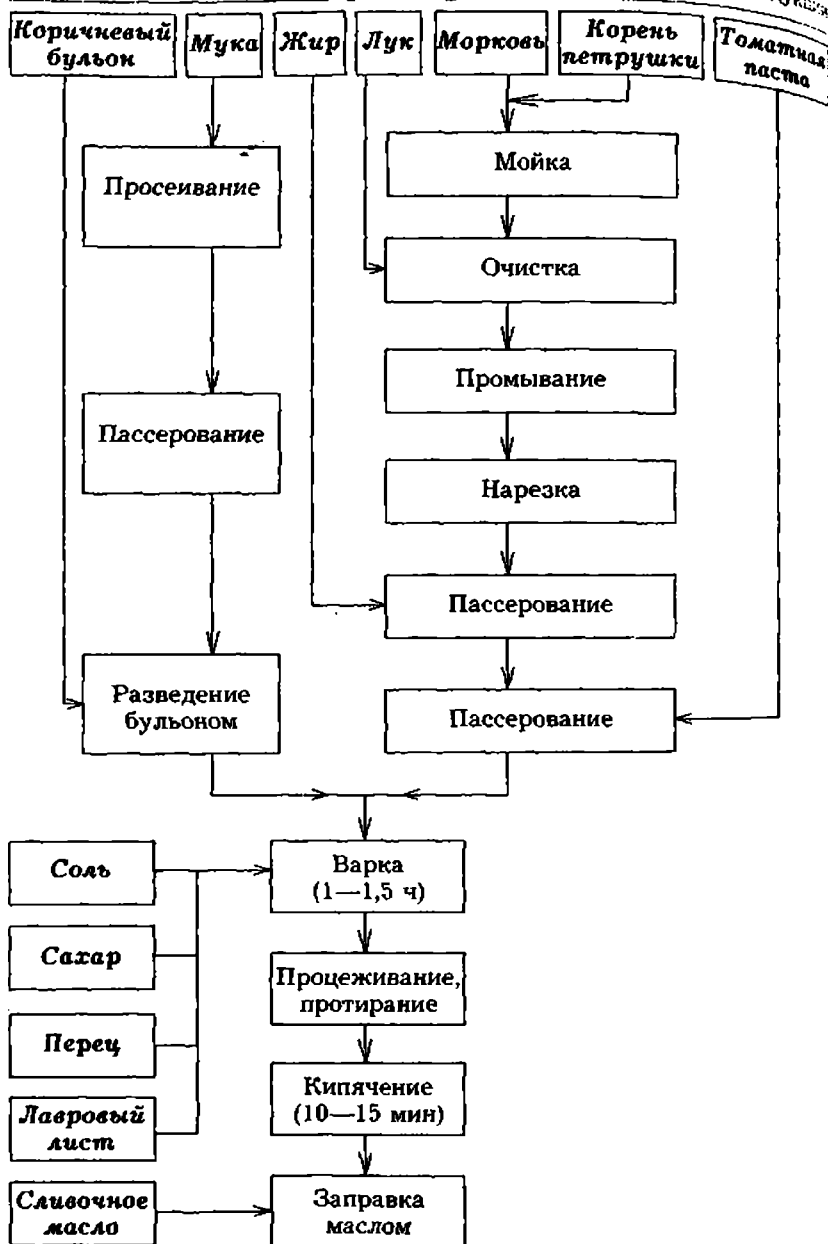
Коричневый бульон

Мука

Жир

Лук

Морковь

Корень петрушки

Томатная паста

Мойка

Просеивание

Очистка

Промывание

Пассерование

Нарезка

Пассерование

Разведение бульоном

Пассерование

Соль

Варка (1—1,5 ч)

Сахар

Процеживание, протирание

Перец

Кипячение (10—15 мин)

Лавровый лист

Сливочное масло

Заправка маслом